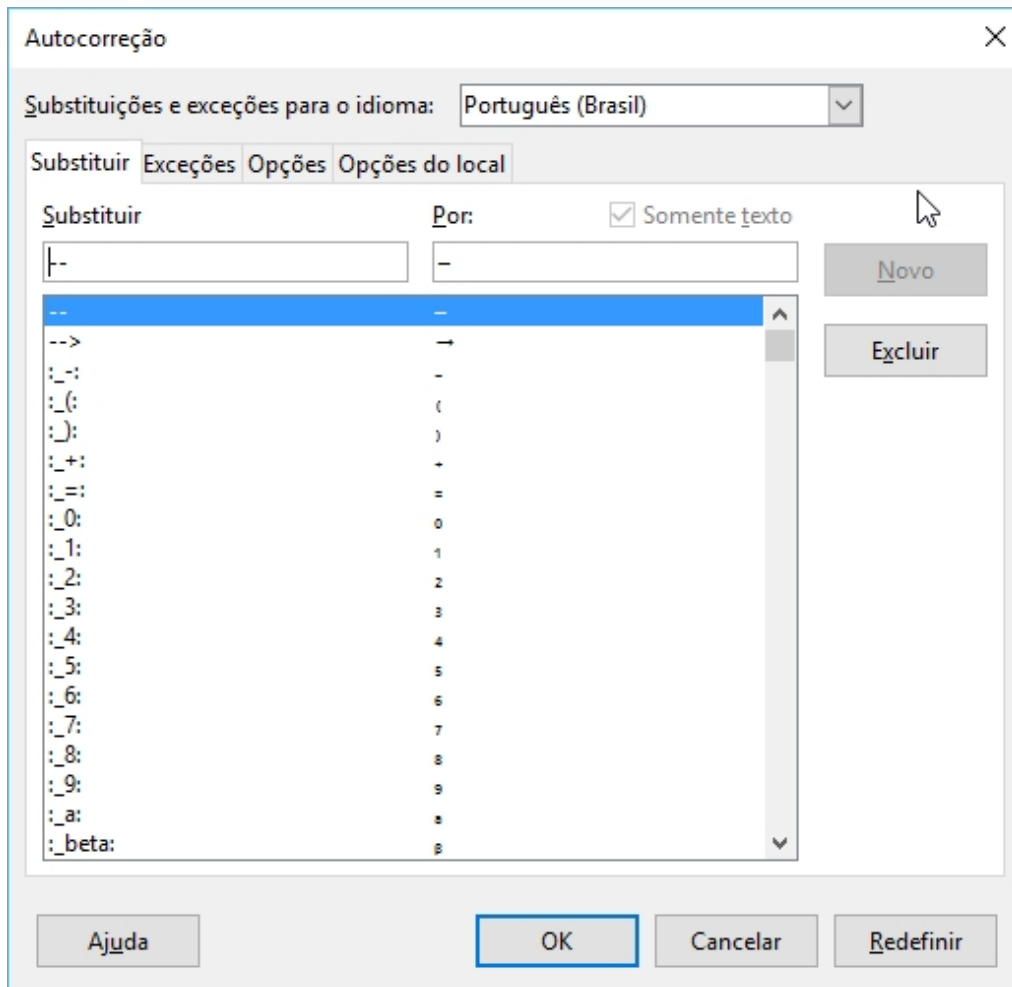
Autocorreção

Substituições e exceções para o idioma: Português (Brasil)

Substituir | Exceções | Opções | Opções do local

Substituir

Por:

Somente texto

--

–

Novo

Excluir

| | |
|---|---|
| -- | – |
| --> | → |
| :_-: | ₋ |
| :_(: | ₍ |
| :_): | ₎ |
| :_+: | ₊ |
| :_=: | ₌ |
| :_0: | ₀ |
| :_1: | ₁ |
| :_2: | ₂ |
| :_3: | ₃ |
| :_4: | ₄ |
| :_5: | ₅ |
| :_6: | ₆ |
| :_7: | ₇ |
| :_8: | ₈ |
| :_9: | ₉ |
| :_a: | ₐ |
| :_beta: | ᵦ |

Ajuda

OK

Cancelar

Redefinir